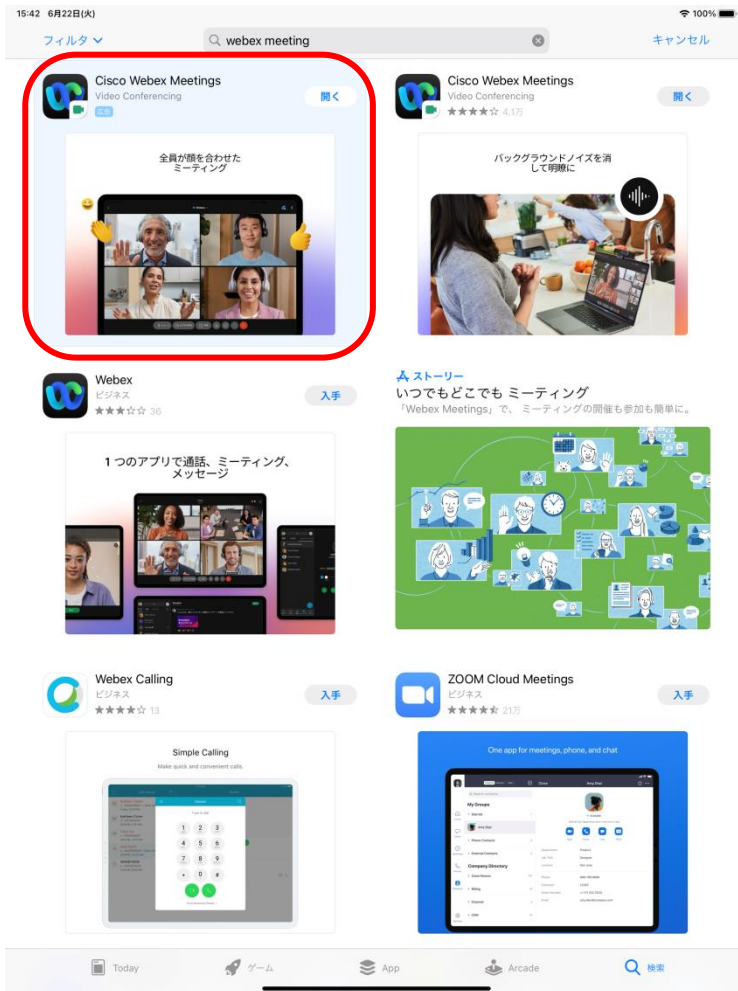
15:42 6月22日(火)

100%

フィルタ

webex meeting

キャンセル

Cisco Webex Meetings
Video Conferencing
広告

開く

全員が顔を合わせた
ミーティング

Cisco Webex Meetings
Video Conferencing
4.1万

開く

バックグラウンドノイズを消
して明瞭に

Webex
ビジネス
36

入手

1つのアプリで通話、ミーティング、
メッセージ

ストーリー
いつでもどこでも ミーティング
「Webex Meetings」で、ミーティングの開催も参加も簡単に。

Webex Calling
ビジネス
13

入手

Simple Calling
Make quick and convenient calls.

ZOOM Cloud Meetings
ビジネス
21万

入手

One app for meetings, phone, and chat

Today

ゲーム

App

Arcade

検索